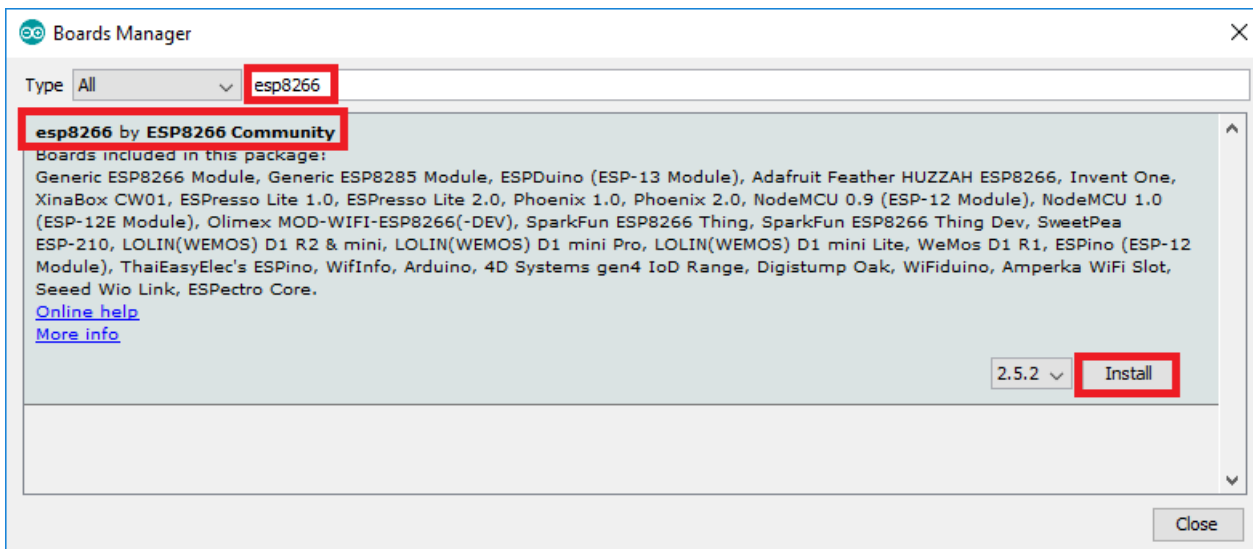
Boards Manager

Type All esp8266

esp8266 by ESP8266 Community
Boards included in this package:
Generic ESP8266 Module, Generic ESP8285 Module, ESPDuino (ESP-13 Module), Adafruit Feather HUZZAH ESP8266, Invent One, XinaBox CW01, ESPresso Lite 1.0, ESPresso Lite 2.0, Phoenix 1.0, Phoenix 2.0, NodeMCU 0.9 (ESP-12 Module), NodeMCU 1.0 (ESP-12E Module), Olimex MOD-WIFI-ESP8266(-DEV), SparkFun ESP8266 Thing, SparkFun ESP8266 Thing Dev, SweetPea ESP-210, LOLIN(WEMOS) D1 R2 & mini, LOLIN(WEMOS) D1 mini Pro, LOLIN(WEMOS) D1 mini Lite, WeMos D1 R1, ESPino (ESP-12 Module), ThaiEasyElec's ESPino, WifInfo, Arduino, 4D Systems gen4 IoD Range, Digistump Oak, WiFiduino, Amperka WiFi Slot, Seeed Wio Link, ESPectro Core.
Online help
More info

2.5.2 Install

Close